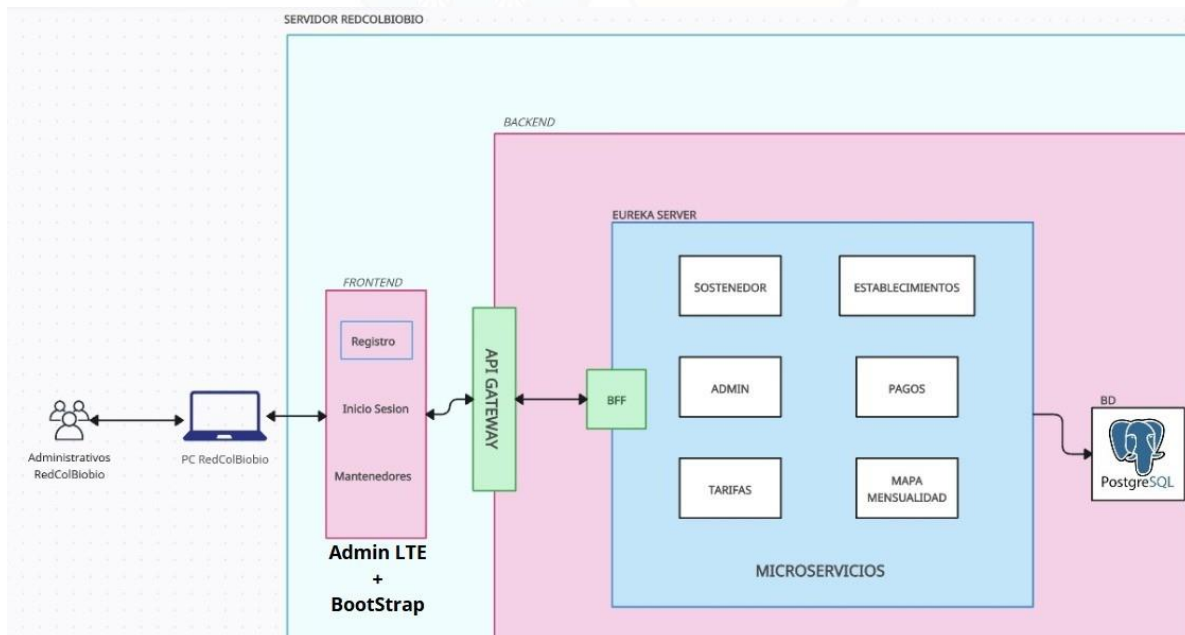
SERVIDOR REDCOLBIOBIO

BACKEND

EUREKA SERVER

FRONTEND

Registro

Inicio Sesion

Mantenedores

API GATEWAY

BFF

SOSTENEDOR

ESTABLECIMIENTOS

ADMIN

PAGOS

TARIFAS

MAPA MENSUALIDAD

MICROSERVICIOS

BD

PostgreSQL

Administrativos RedColBiobio

PC RedColBiobio

Admin LTE
+
BootStrap